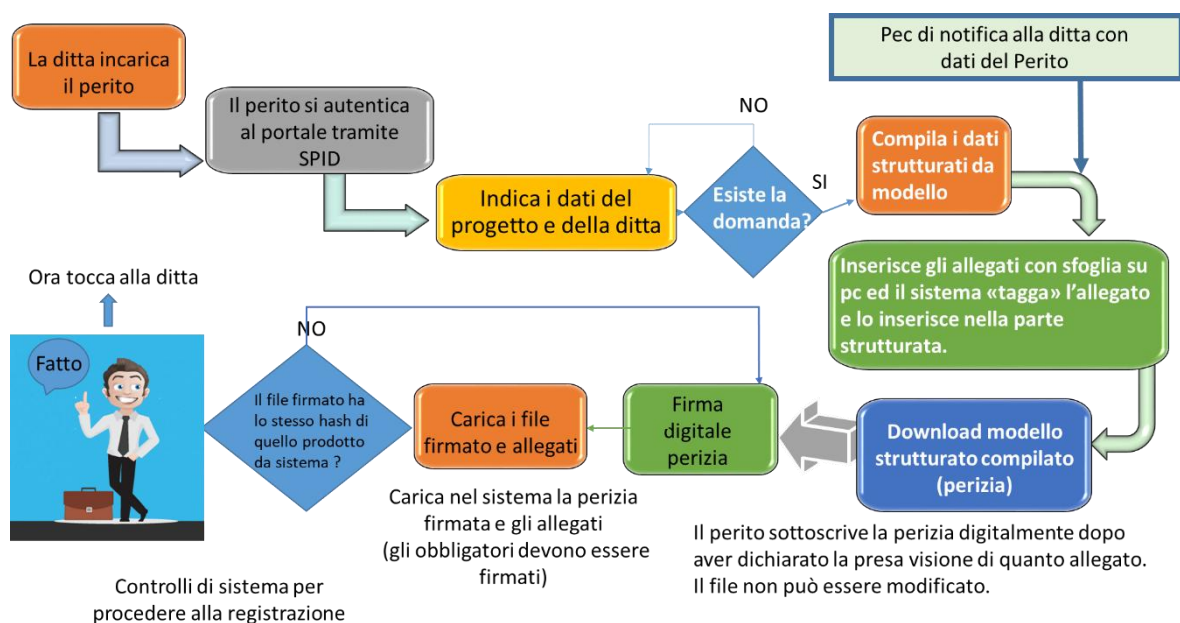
La ditta incarica il perito

Il perito si autentica al portale tramite SPID

Pec di notifica alla ditta con dati del Perito

NO

Indica i dati del progetto e della ditta

Esiste la domanda?

SI

Compila i dati strutturati da modello

Inserisce gli allegati con sfoglia su pc ed il sistema «tagga» l'allegato e lo inserisce nella parte strutturata.

Ora tocca alla ditta

NO

Fatto

Il file firmato ha lo stesso hash di quello prodotto da sistema ?

Carica i file firmato e allegati

Firma digitale perizia

Download modello strutturato compilato (perizia)

Carica nel sistema la perizia firmata e gli allegati (gli obbligatori devono essere firmati)

Il perito sottoscrive la perizia digitalmente dopo aver dichiarato la presa visione di quanto allegato. Il file non può essere modificato.

Controlli di sistema per procedere alla registrazione